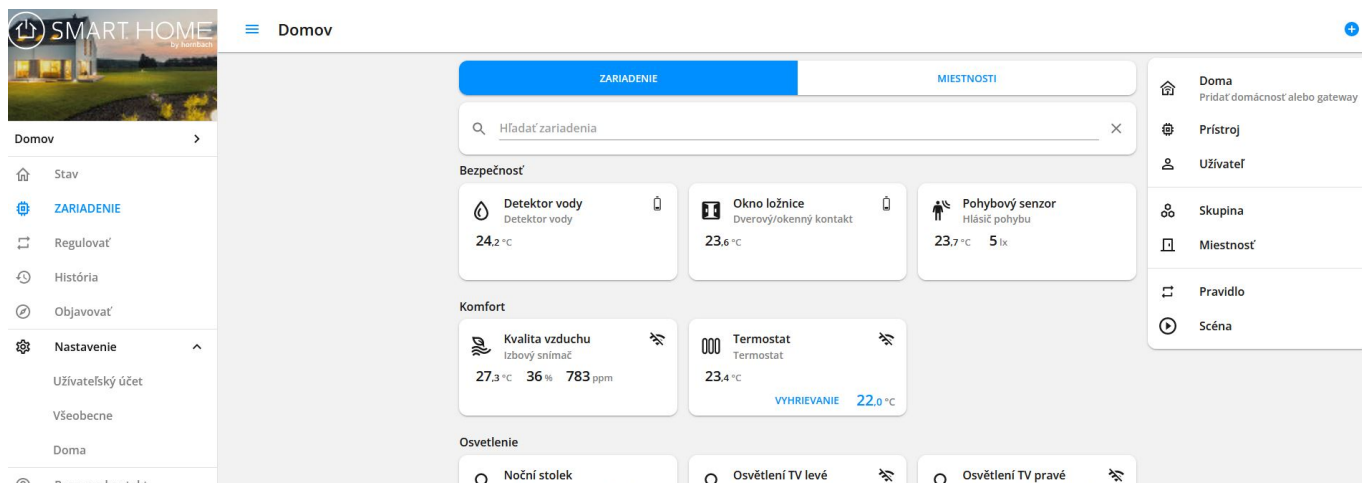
SMART HOME by hornbach

Domov

Domov

Stav

ZARIADENIE

Regulovať

História

Objavovať

Nastavenie

Užívateľský účet

Všeobecne

Doma

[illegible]

ZARIADENIE

MIESTNOSTI

Hľadať zariadenia

Bezpečnosť

Detektor vody
Detektor vody
24,2 °C

Okno ložnice
Dverový/okenný kontakt
23,6 °C

Pohybový senzor
Hlásič pohybu
23,7 °C 5 lx

Komfort

Kvalita vzduchu
Izbový snímač
27,3 °C 36 % 783 ppm

Termostat
Termostat
23,4 °C
VYHRIEVANIE 22,0 °C

Osvetlenie

Noční stolek

Osvětlení TV levé

Osvětlení TV pravé

Doma
Pridať domácnosť alebo gateway

Prístroj

Užívateľ

Skupina

Miestnosť

Pravidlo

Scéna